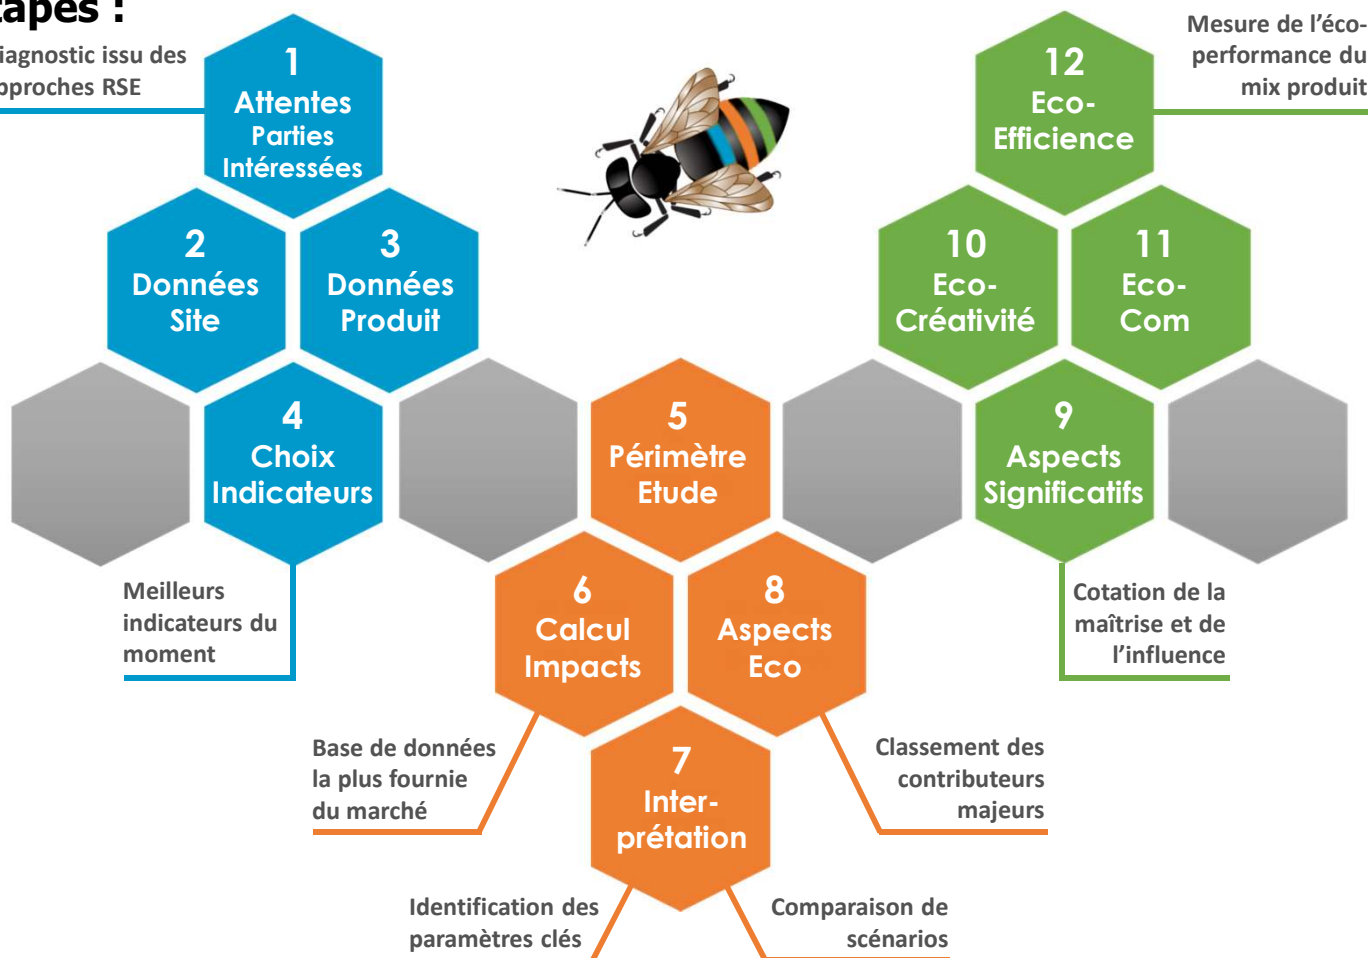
tapes :

iagnostic issu des pproches RSE

1
Attentes
Parties
Intéressées

2
Données
Site

3
Données
Produit

4
Choix
Indicateurs

Meilleurs indicateurs du moment

5
Périmètre
Etude

6
Calcul
Impacts

8
Aspects
Eco

7
Inter-
prétation

Base de données la plus fournie du marché

Classement des contributeurs majeurs

Identification des paramètres clés

Comparaison de scénarios

Mesure de l'éco-performance du mix produit

12
Eco-
Efficience

10
Eco-
Créativité

11
Eco-
Com

9
Aspects
Significatifs

Cotation de la maîtrise et de l'influence